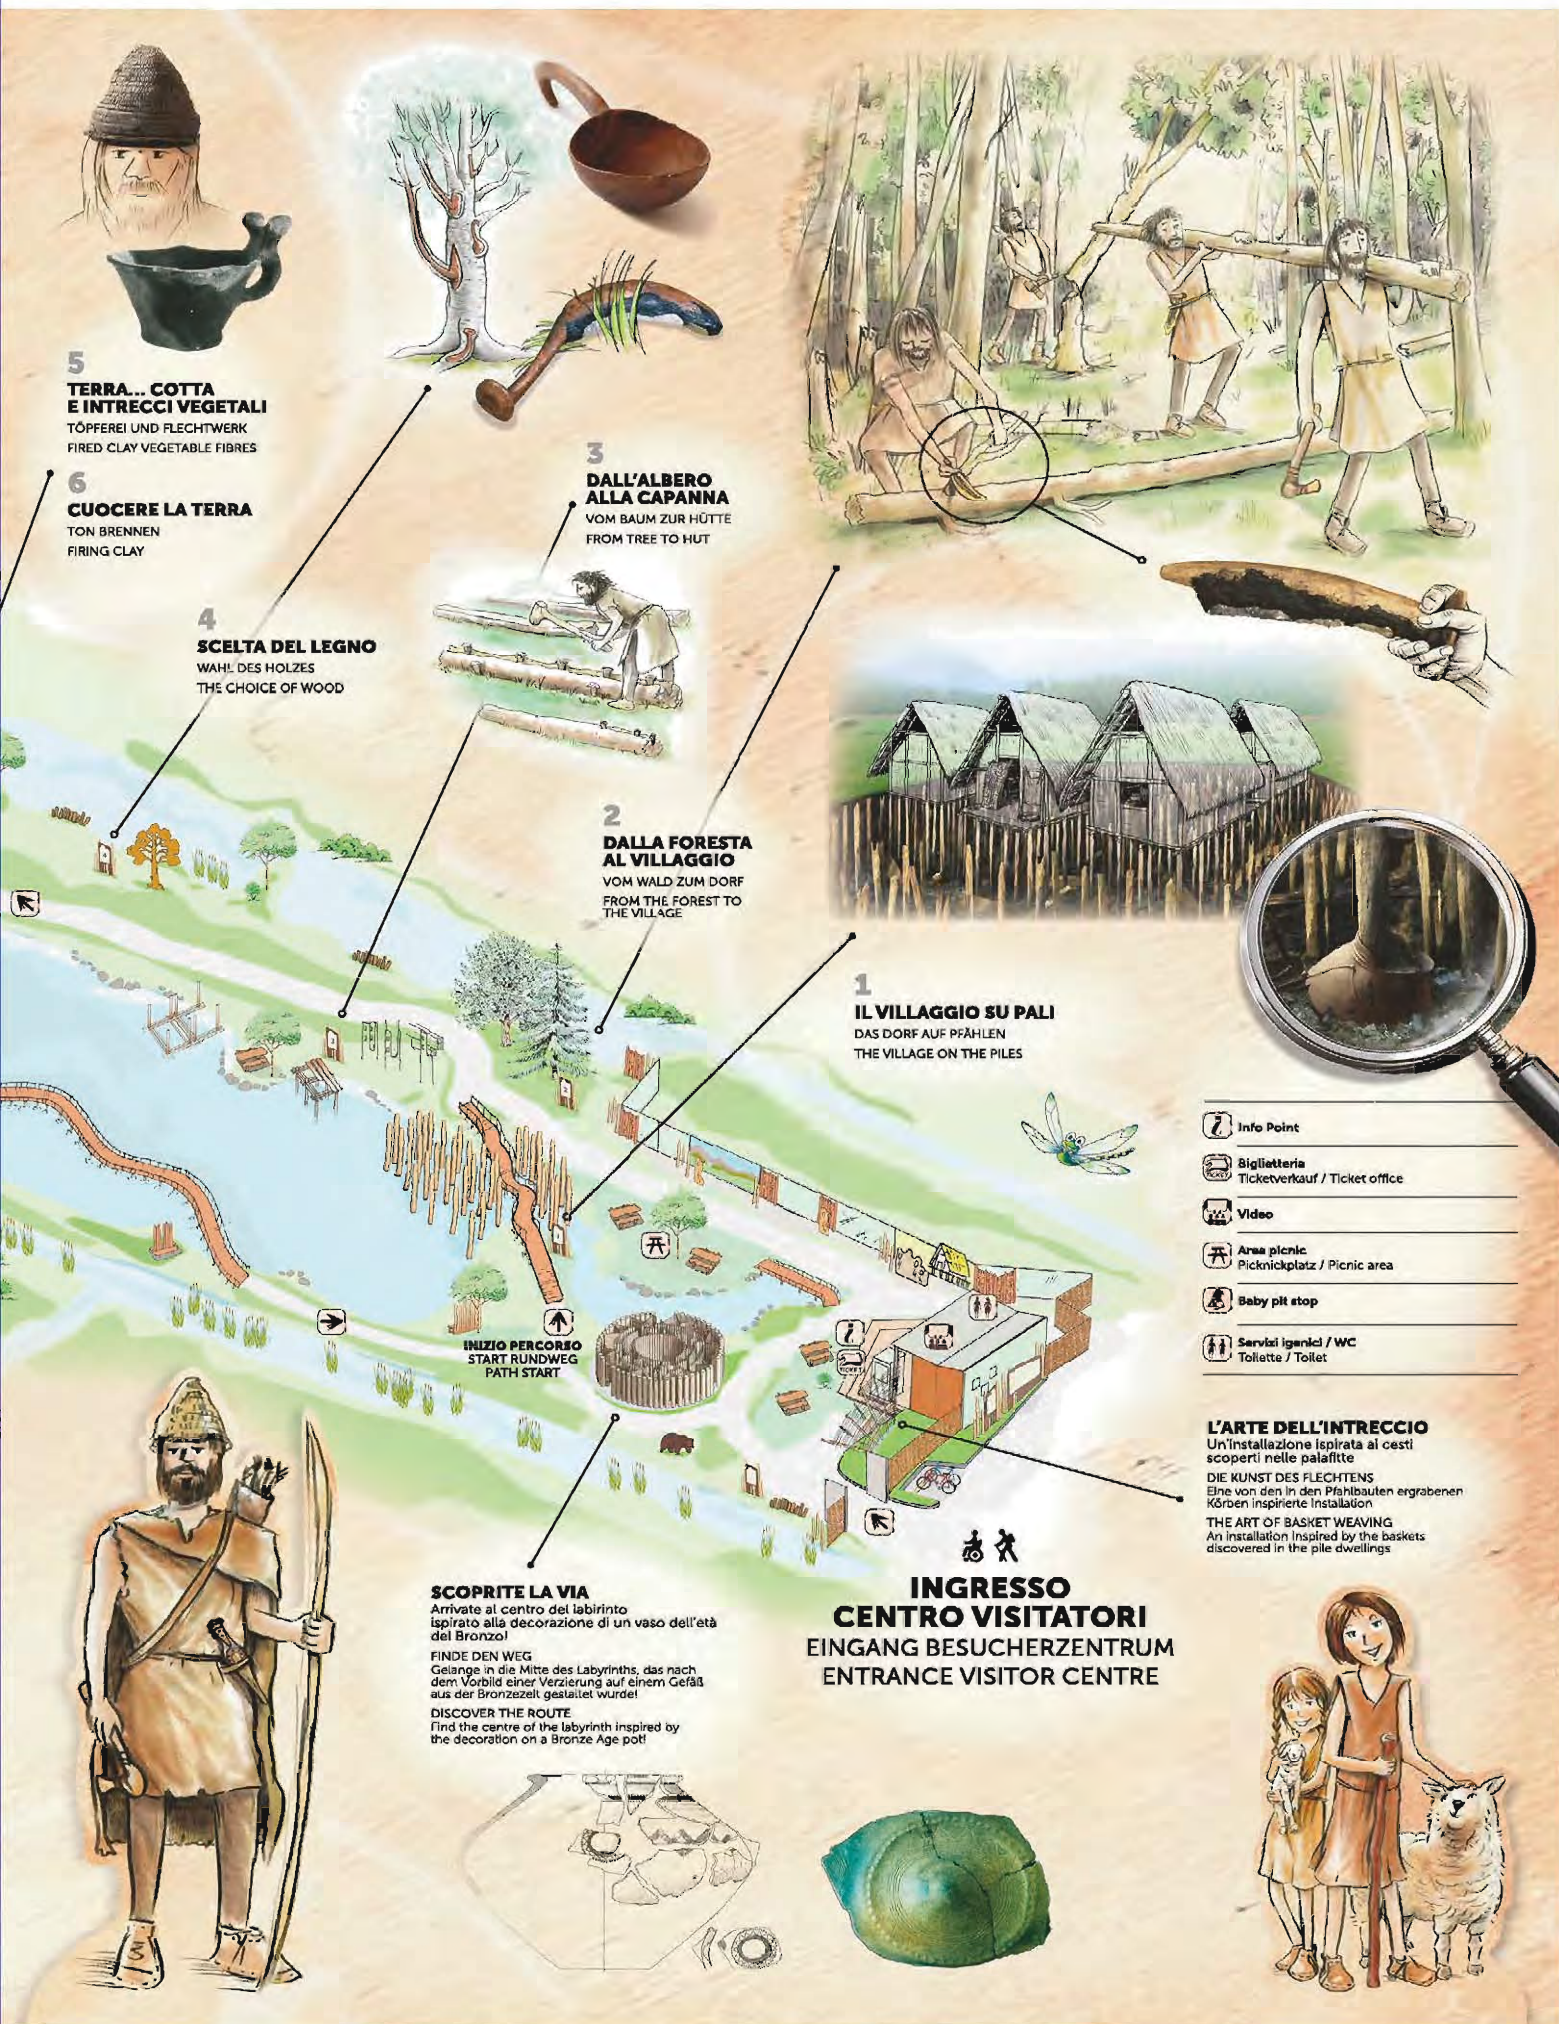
5
TERRA... COTTA
E INTRECCI VEGETALI
TÖPFEREI UND FLECHTWERK
FIRED CLAY VEGETABLE FIBRES

6
CUOCERE LA TERRA
TON BRENNEN
FIRING CLAY

3
DALL'ALBERO
ALLA CAPANNA
VOM BAUM ZUR HÜTTE
FROM TREE TO HUT

4
SCELTA DEL LEGNO
WAHL DES HOLZES
THE CHOICE OF WOOD

2
DALLA FORESTA
AL VILLAGGIO
VOM WALD ZUM DORF
FROM THE FOREST TO THE VILLAGE

1
IL VILLAGGIO SU PALI
DAS DORF AUF PFÄHLEN
THE VILLAGE ON THE PILES

Info Point
Biglietteria
Ticketverkauf / Ticket office
Video
Area picnic
Picknickplatz / Picnic area
Baby pit stop
Servizi igienici / WC
Toilette / Toilet

INIZIO PERCORSO
START RUNDWEG
PATH START

L'ARTE DELL'INTRECCIO
Un'installazione ispirata ai cesti scoperti nelle palafitte
DIE KUNST DES FLECHTENS
Eine von den in den Pfahlbauten ergrabenen Körben inspirierte Installation
THE ART OF BASKET WEAVING
An installation inspired by the baskets discovered in the pile dwellings

SCOPRITE LA VIA
Arrivate al centro del labirinto ispirato alla decorazione di un vaso dell'età del Bronzo!
FINDE DEN WEG
Gelange in die Mitte des Labyrinths, das nach dem Vorbild einer Verzierung auf einem Gefäß aus der Bronzezeit gestaltet wurde!
DISCOVER THE ROUTE
Find the centre of the labyrinth inspired by the decoration on a Bronze Age pot!

INGRESSO
CENTRO VISITATORI
EINGANG BESUCHERZENTRUM
ENTRANCE VISITOR CENTRE